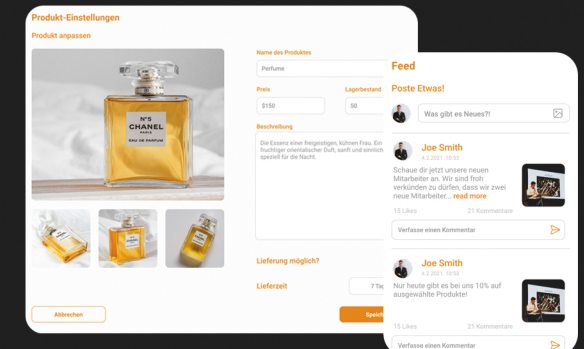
Produkt-Einstellungen

Produkt anpassen

N°5
CHANEL
PARIS
EAU DE PARFUM

Name des Produktes
Perfume

Preis
$150

Lagerbestand
50

Beschreibung
Die Essenz einer freigeistigen, kühnen Frau. Ein fruchtiger orientalischer Duft, sanft und sinnlich speziell für die Nacht.

Lieferung möglich?

Lieferzeit
7 Ta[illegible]

Abbrechen

Speich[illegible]

Feed

Poste Etwas!

Was gibt es Neues?!

Joe Smith
4.2.2021 10:55
Schaue dir jetzt unseren neuen Mitarbeiter an. Wir sind froh verkünden zu dürfen, dass wir zwei neue Mitarbeiter... read more
15 Likes
21 Kommentare
Verfasse einen Kommentar

Joe Smith
4.2.2021 10:55
Nur heute gibt es bei uns 10% auf ausgewählte Produkte!
15 Likes
21 Kommentare
Verfasse einen Kommentar